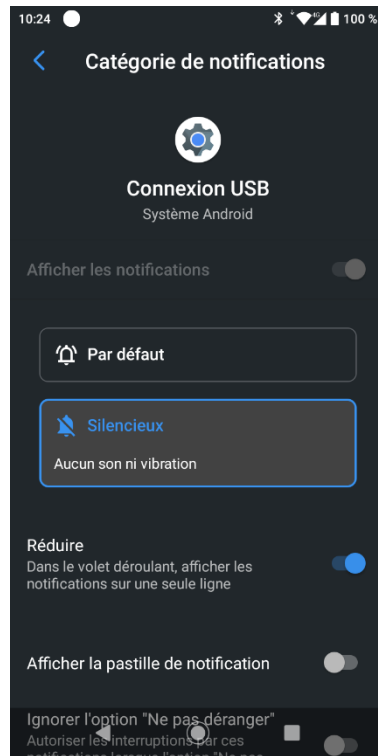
10:24 100 %

Catégorie de notifications

Connexion USB
Système Android

Afficher les notifications

Par défaut

Silencieux
Aucun son ni vibration

Réduire
Dans le volet déroulant, afficher les notifications sur une seule ligne

Afficher la pastille de notification

Ignorer l'option "Ne pas déranger"
Autoriser les interruptions par ces notifications lorsque l'option "Ne pas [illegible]